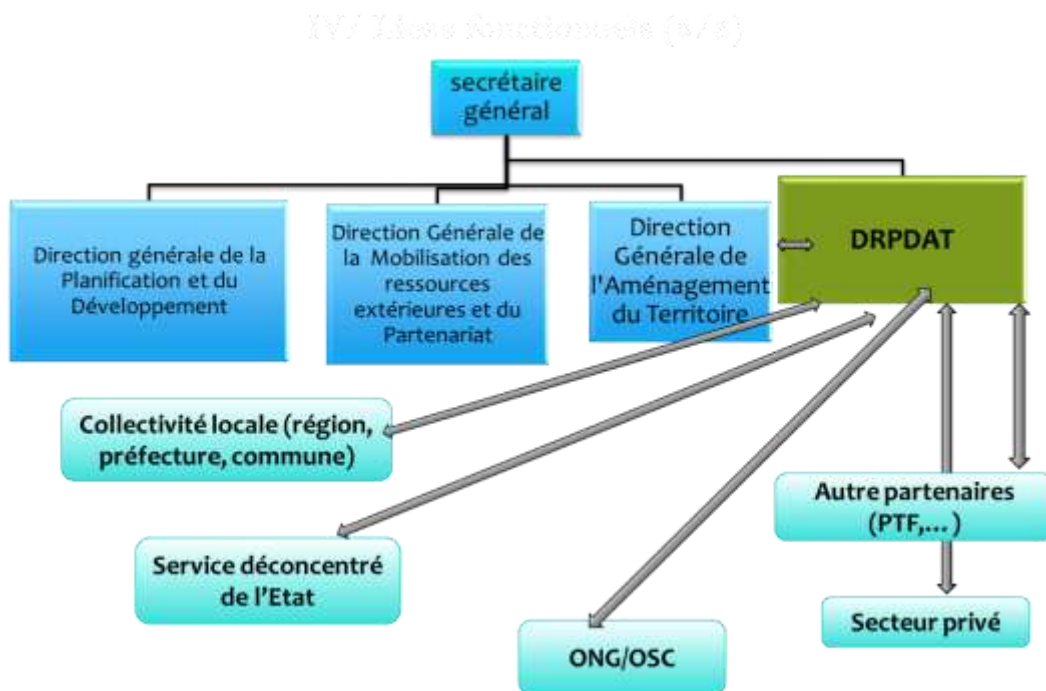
IV/ Liens fonctionnels (2/2)

secrétaire général

Direction générale de la Planification et du Développement

Direction Générale de la Mobilisation des ressources extérieures et du Partenariat

Direction Générale de l'Aménagement du Territoire

DRPDAT

Collectivité locale (région, préfecture, commune)

Autre partenaires (PTF,... )

Service déconcentré de l'Etat

Secteur privé

ONG/OSC